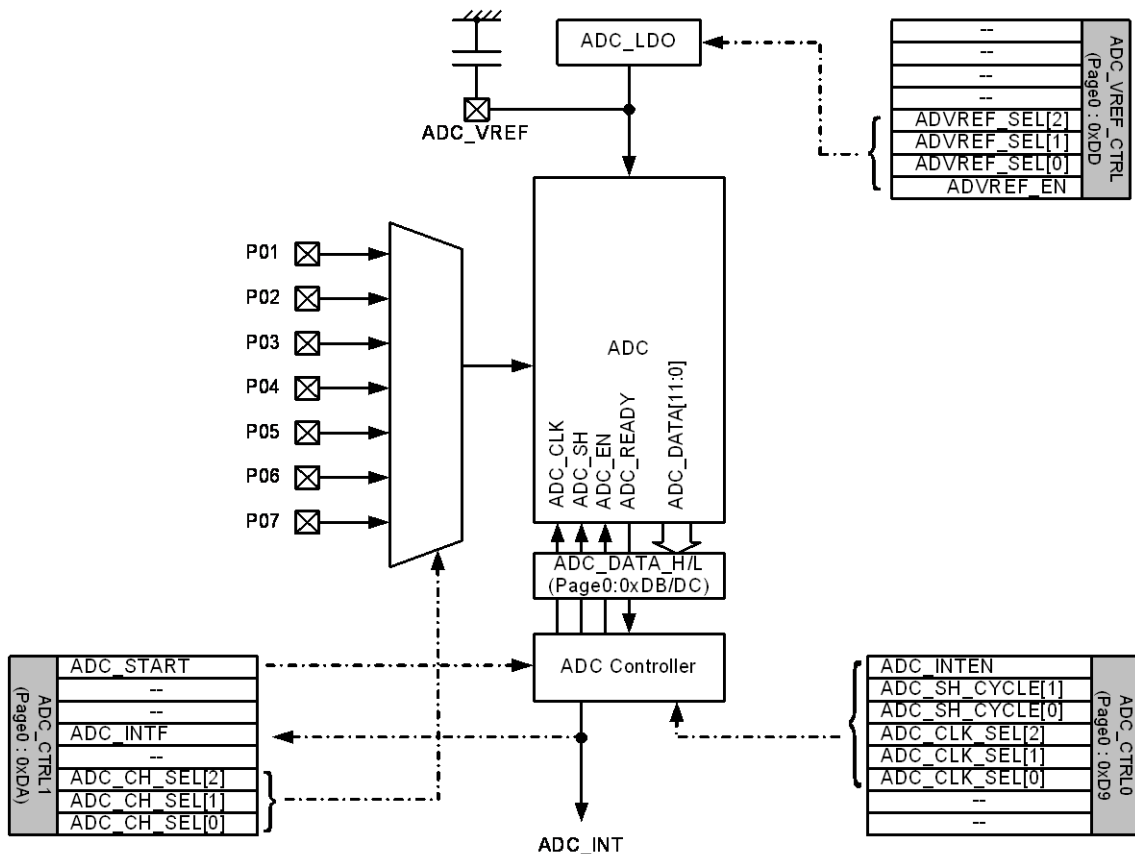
ADC_LDO

ADC_VREF

ADC_VREF_CTRL
(Page0 : 0xDD)

| -- |
| -- |
| -- |
| -- |
| ADVREF_SEL[2] |
| ADVREF_SEL[1] |
| ADVREF_SEL[0] |
| ADVREF_EN |

P01
P02
P03
P04
P05
P06
P07

ADC

ADC_CLK
ADC_SH
ADC_EN
ADC_READY
ADC_DATA[11:0]

ADC_DATA_H/L
(Page0:0xDB/DC)

ADC Controller

ADC_CTRL1
(Page0 : 0xDA)

| ADC_START |
| -- |
| -- |
| ADC_INTF |
| -- |
| ADC_CH_SEL[2] |
| ADC_CH_SEL[1] |
| ADC_CH_SEL[0] |

ADC_CTRL0
(Page0 : 0xD9)

| ADC_INTEN |
| ADC_SH_CYCLE[1] |
| ADC_SH_CYCLE[0] |
| ADC_CLK_SEL[2] |
| ADC_CLK_SEL[1] |
| ADC_CLK_SEL[0] |
| -- |
| -- |

ADC_INT